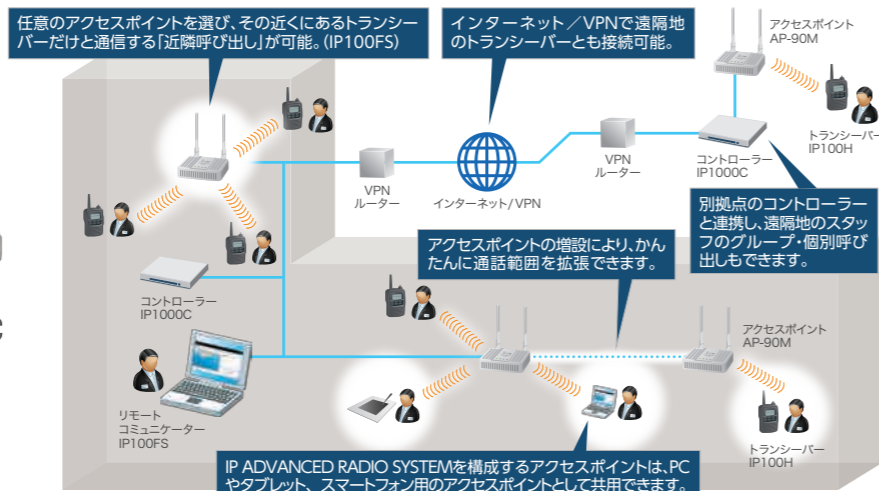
任意のアクセスポイントを選び、その近くにあるトランシーバーだけと通信する「近隣呼び出し」が可能。(IP100FS)

インターネット／VPNで遠隔地のトランシーバーとも接続可能。

アクセスポイント
AP-90M

トランシーバー
IP100H

VPN
ルーター

インターネット/VPN

VPN
ルーター

コントローラー
IP1000C

別拠点のコントローラーと連携し、遠隔地のスタッフのグループ・個別呼び出しもできます。

アクセスポイントの増設により、かんたんに通話範囲を拡張できます。

コントローラー
IP1000C

アクセスポイント
AP-90M

リモート
コミュニケーター
IP100FS

トランシーバー
IP100H

IP ADVANCED RADIO SYSTEMを構成するアクセスポイントは、PCやタブレット、スマートフォン用のアクセスポイントとして共用できます。